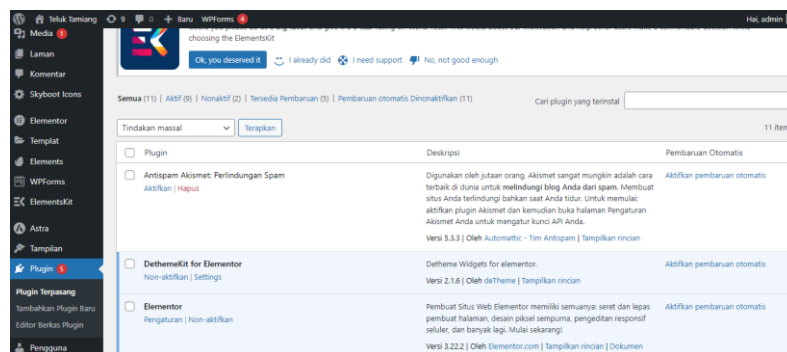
Teluk Tamiang 9 0 + Baru WPForms 4 Hai, admin

Media 1
Laman
Komentar
Skyboot Icons
Elementor
Templat
Elements
WPForms
ElementsKit
Astra
Tampilan
Plugin 5
Plugin Terpasang
Tambahkan Plugin Baru
Editor Berkas Plugin
Pengguna

choosing the ElementsKit

Ok, you deserved it | I already did | I need support | No, not good enough

Semua (11) | Aktif (9) | Nonaktif (2) | Tersedia Pembaruan (5) | Pembaruan otomatis Dinonaktifkan (11)

Cari plugin yang terinstal

Tindakan massal | Terapkan | 11 item

| | Plugin | Deskripsi | Pembaruan Otomatis |
|---|---|---|---|
| | Antispam Akismet: Perlindungan Spam<br>Aktifkan \| Hapus | Digunakan oleh jutaan orang, Akismet sangat mungkin adalah cara terbaik di dunia untuk **melindungi blog Anda dari spam**. Membuat situs Anda terlindungi bahkan saat Anda tidur. Untuk memulai: aktifkan plugin Akismet dan kemudian buka halaman Pengaturan Akismet Anda untuk mengatur kunci API Anda.<br>Versi 5.3.3 \| Oleh Automattic - Tim Antispam \| Tampilkan rincian | Aktifkan pembaruan otomatis |
| | DethemeKit for Elementor<br>Non-aktifkan \| Settings | Detheme Widgets for elementor.<br>Versi 2.1.6 \| Oleh deTheme \| Tampilkan rincian | Aktifkan pembaruan otomatis |
| | Elementor<br>Pengaturan \| Non-aktifkan | Pembuat Situs Web Elementor memiliki semuanya: seret dan lepas pembuat halaman, desain piksel sempurna, pengeditan responsif seluler, dan banyak lagi. Mulai sekarang!<br>Versi 3.22.2 \| Oleh Elementor.com \| Tampilkan rincian \| Dokumen | Aktifkan pembaruan otomatis |